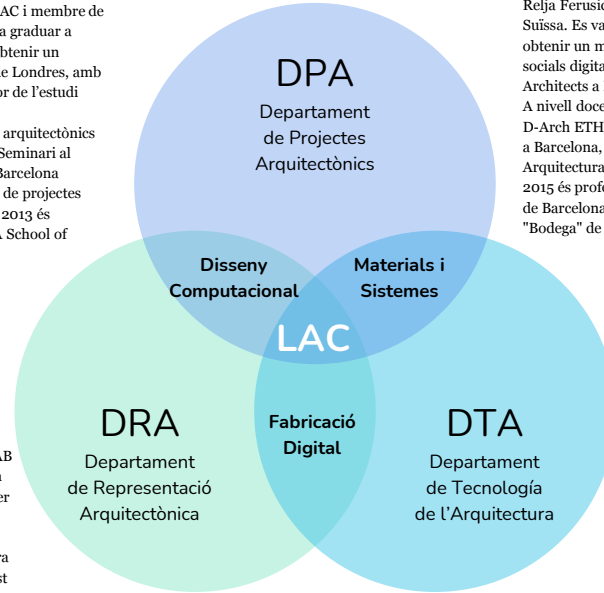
AC i membre de
a graduar a
btenir un
e Londres, amb
or de l'estudi

arquitectònics
Seminari al
Barcelona
de projectes
2013 és
School of

AB
n
er

a
st

Relja Ferusic
Suïssa. Es va
obtenir un m
socials digita
Architects a
A nivell doce
D-Arch ETH
a Barcelona,
Arquitectura
2015 és profe
de Barcelona
"Bodega" de

DPA
Departament de Projectes Arquitectònics

Disseny Computacional

Materials i Sistemes

LAC

Fabricació Digital

DRA
Departament de Representació Arquitectònica

DTA
Departament de Tecnología de l'Arquitectura